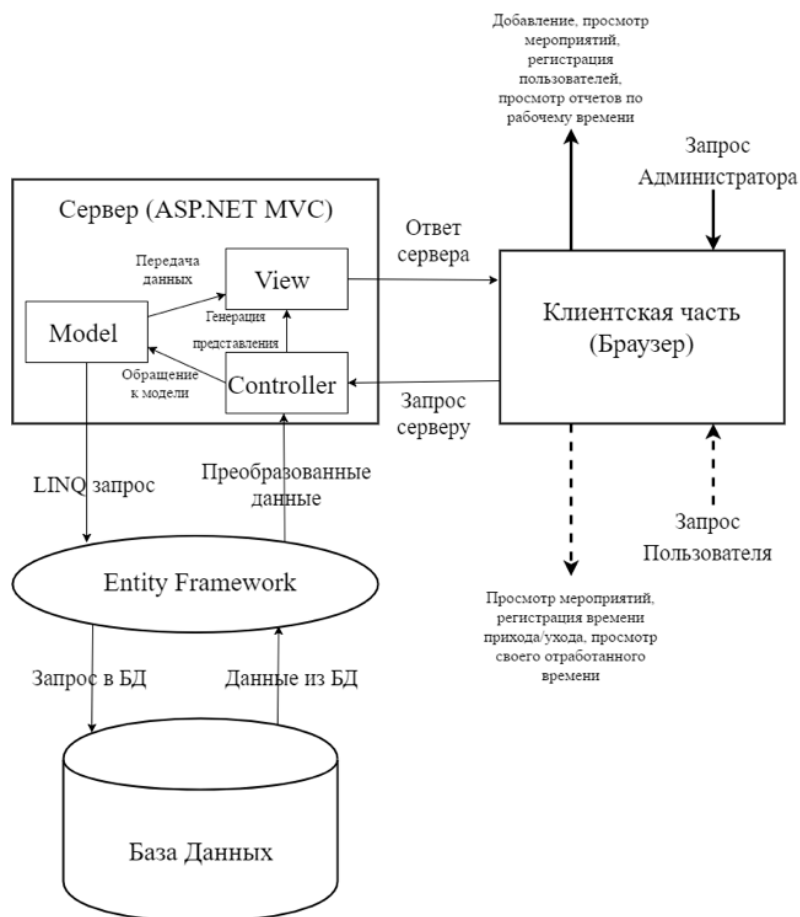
Добавление, просмотр мероприятий, регистрация пользователей, просмотр отчетов по рабочему времени

Запрос Администратора

Сервер (ASP.NET MVC)

Передача данных

View

Model

Генерация представления

Обращение к модели

Controller

Ответ сервера

Клиентская часть (Браузер)

Запрос серверу

LINQ запрос

Преобразованные данные

Запрос Пользователя

Entity Framework

Просмотр мероприятий, регистрация времени прихода/ухода, просмотр своего отработанного времени

Запрос в БД

Данные из БД

База Данных